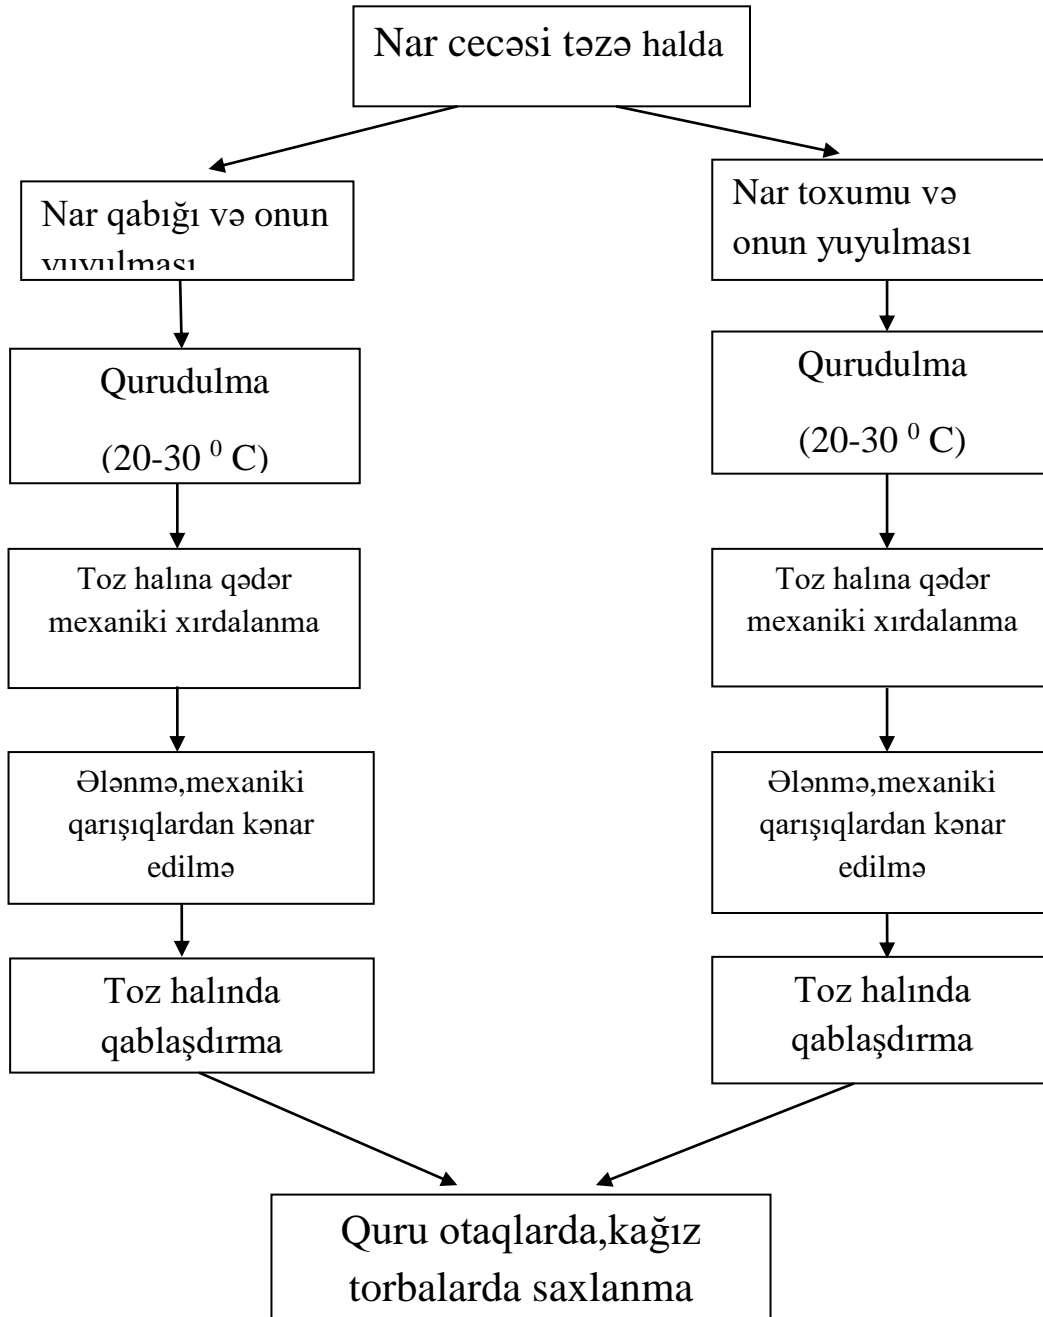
Nar cecəsi təzə halda

Nar qabığı və onun yuyulması

Qurudulma

$(20\text{-}30\ ^{0}C)$

Toz halına qədər mexaniki xırdalanma

Ələnmə,mexaniki qarışıqlardan kənar edilmə

Toz halında qablaşdırma

Nar toxumu və onun yuyulması

Qurudulma

$(20\text{-}30\ ^{0}C)$

Toz halına qədər mexaniki xırdalanma

Ələnmə,mexaniki qarışıqlardan kənar edilmə

Toz halında qablaşdırma

Quru otaqlarda,kağız torbalarda saxlanma